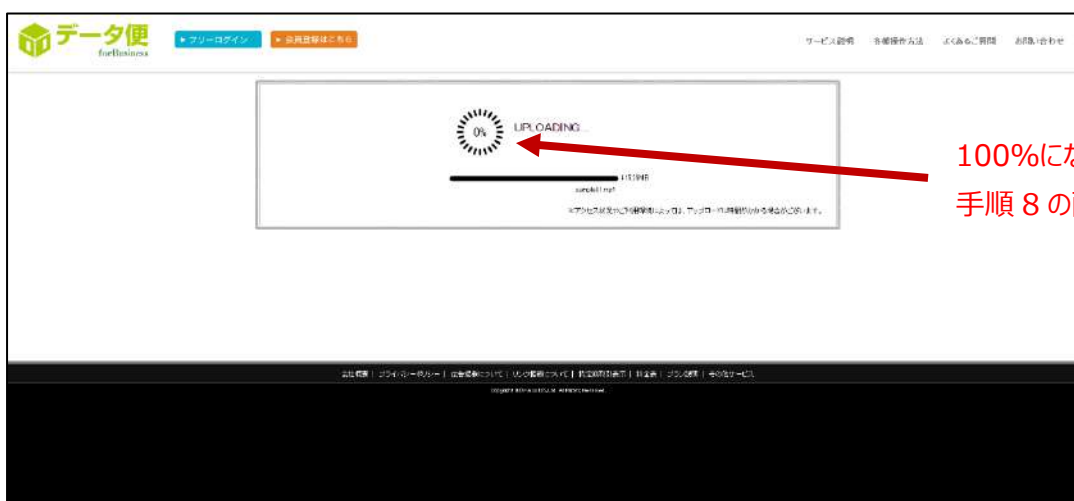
データ便
forBusiness

▸ フリーログイン

▸ 会員登録はこちら

サービス説明　各種操作方法　よくあるご質問　お問い合わせ

0%

UPLOADING...

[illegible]MB

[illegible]

※アクセス状況やご利用環境によっては、アップロードに時間がかかる場合がございます。

100%にな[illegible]

手順８の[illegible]

会社概要 | プライバシーポリシー | 広告掲載について | リンク掲載について | 特定商取引法表示 | 料金表 | プラン説明 | その他サービス

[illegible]